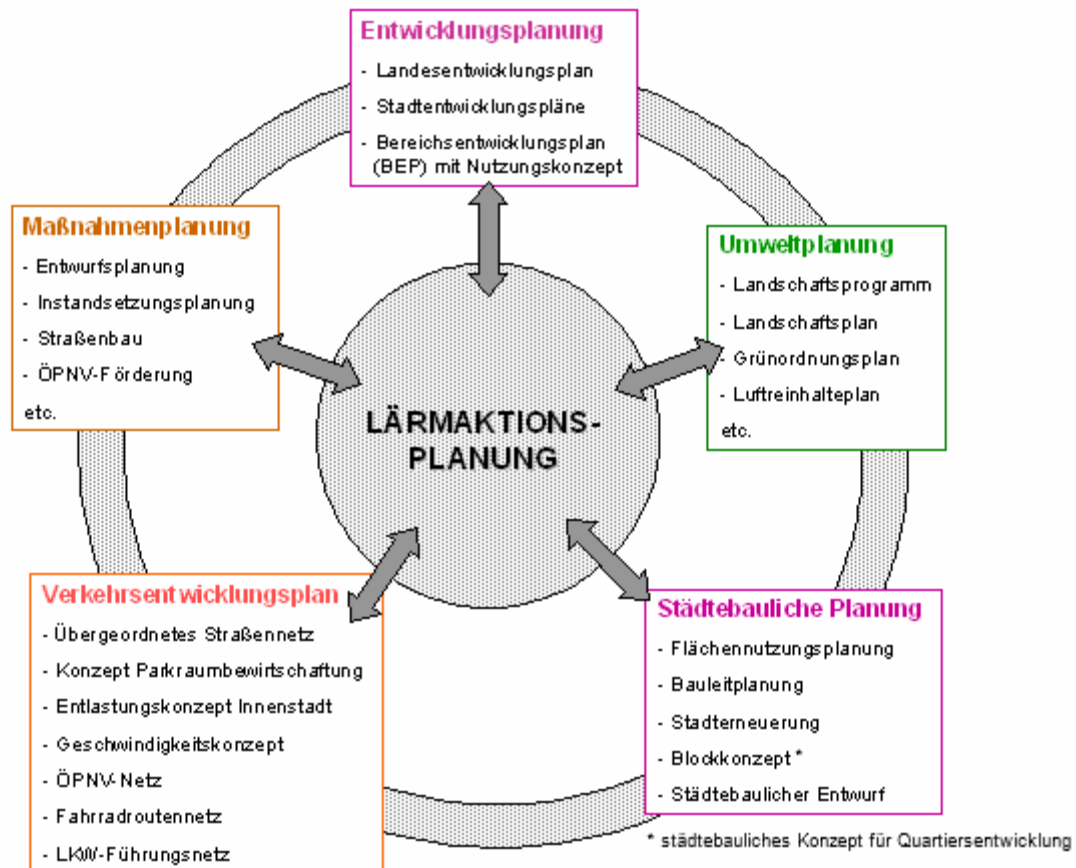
Entwicklungsplanung
- Landesentwicklungsplan
- Stadtentwicklungspläne
- Bereichsentwicklungsplan (BEP) mit Nutzungskonzept

Maßnahmenplanung
- Entwurfsplanung
- Instandsetzungsplanung
- Straßenbau
- ÖPNV-Förderung
etc.

Umweltplanung
- Landschaftsprogramm
- Landschaftsplan
- Grünordnungsplan
- Luftreinhalteplan
etc.

LÄRMAKTIONS-PLANUNG

Verkehrsentwicklungsplan
- Übergeordnetes Straßennetz
- Konzept Parkraumbewirtschaftung
- Entlastungskonzept Innenstadt
- Geschwindigkeitskonzept
- ÖPNV-Netz
- Fahrradroutennetz
- LKW-Führungsnetz

Städtebauliche Planung
- Flächennutzungsplanung
- Bauleitplanung
- Stadterneuerung
- Blockkonzept *
- Städtebaulicher Entwurf

* städtebauliches Konzept für Quartiersentwicklung